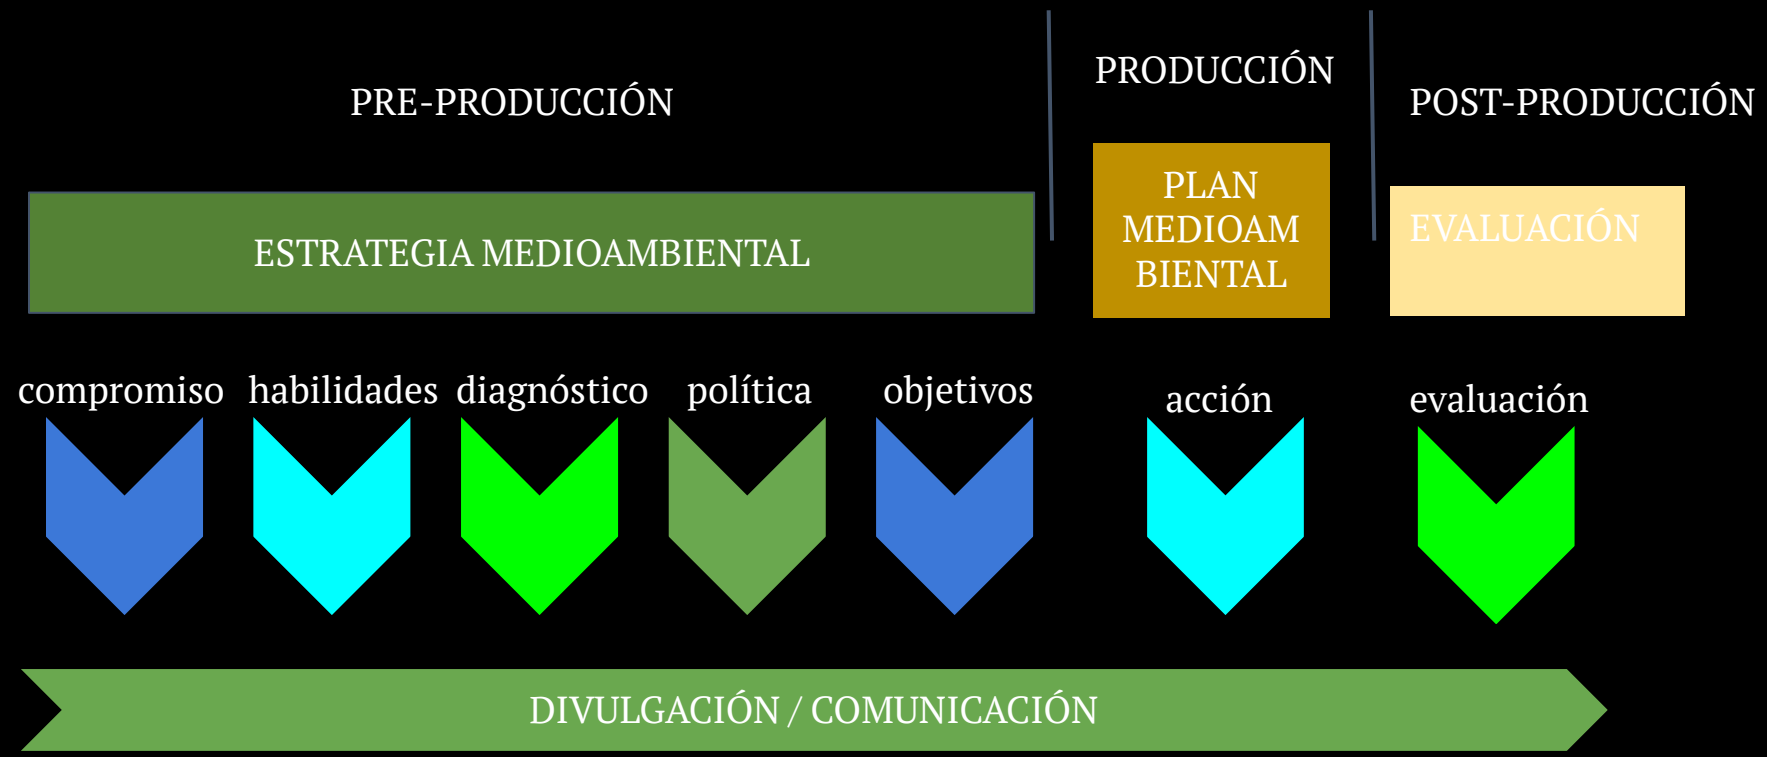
PRE-PRODUCCIÓN

PRODUCCIÓN

POST-PRODUCCIÓN

ESTRATEGIA MEDIOAMBIENTAL

PLAN MEDIOAM BIENTAL

EVALUACIÓN

compromiso habilidades diagnóstico política objetivos

acción

evaluación

DIVULGACIÓN / COMUNICACIÓN